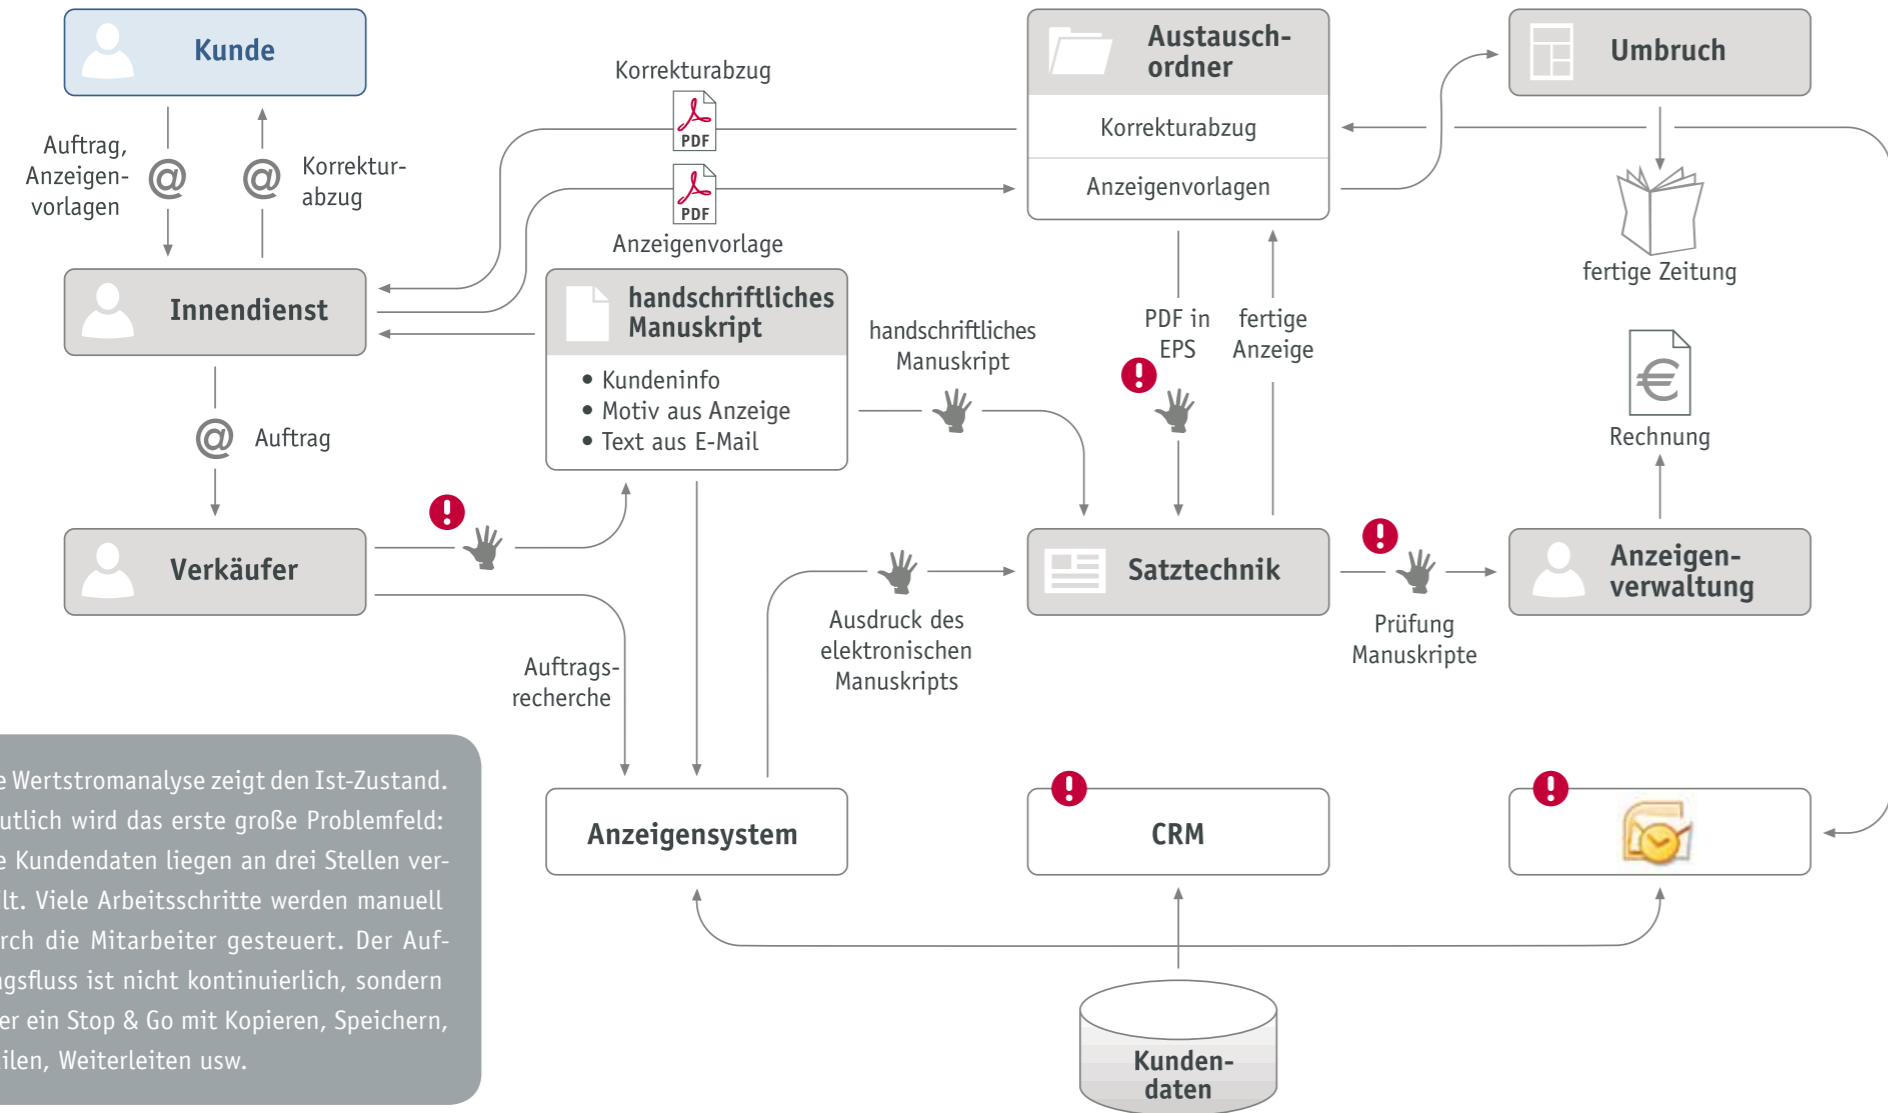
Kunde

Auftrag, Anzeigenvorlagen

Korrekturabzug

Korrekturabzug

PDF

PDF

Anzeigenvorlage

Austauschordner

Korrekturabzug

Anzeigenvorlagen

Umbruch

fertige Zeitung

Innendienst

handschriftliches Manuskript

• Kundeninfo
• Motiv aus Anzeige
• Text aus E-Mail

handschriftliches Manuskript

PDF in EPS

fertige Anzeige

Rechnung

Auftrag

Verkäufer

Satztechnik

Anzeigenverwaltung

Ausdruck des elektronischen Manuskripts

Prüfung Manuskripte

Auftragsrecherche

e Wertstromanalyse zeigt den Ist-Zustand. utlich wird das erste große Problemfeld: e Kundendaten liegen an drei Stellen verlt. Viele Arbeitsschritte werden manuell rch die Mitarbeiter gesteuert. Der Aufgsfluss ist nicht kontinuierlich, sondern er ein Stop & Go mit Kopieren, Speichern, ilen, Weiterleiten usw.

Anzeigensystem

CRM

Kundendaten